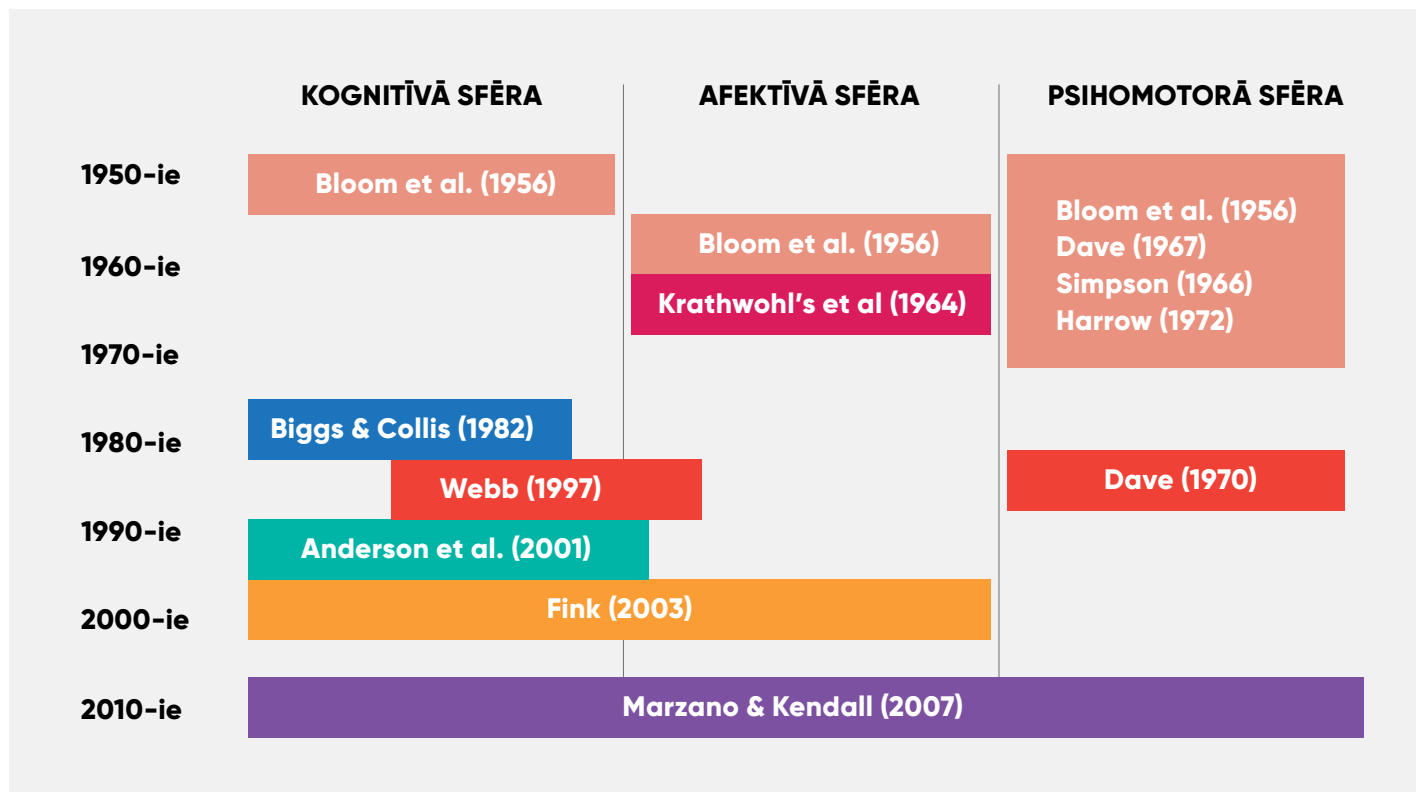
KOGNITĪVĀ SFĒRA
AFEKTĪVĀ SFĒRA
PSIHOMOTORĀ SFĒRA

1950-ie
1960-ie
1970-ie
1980-ie
1990-ie
2000-ie
2010-ie

Bloom et al. (1956)
Bloom et al. (1956)
Krathwohl's et al (1964)
Bloom et al. (1956)
Dave (1967)
Simpson (1966)
Harrow (1972)
Biggs & Collis (1982)
Webb (1997)
Dave (1970)
Anderson et al. (2001)
Fink (2003)
Marzano & Kendall (2007)